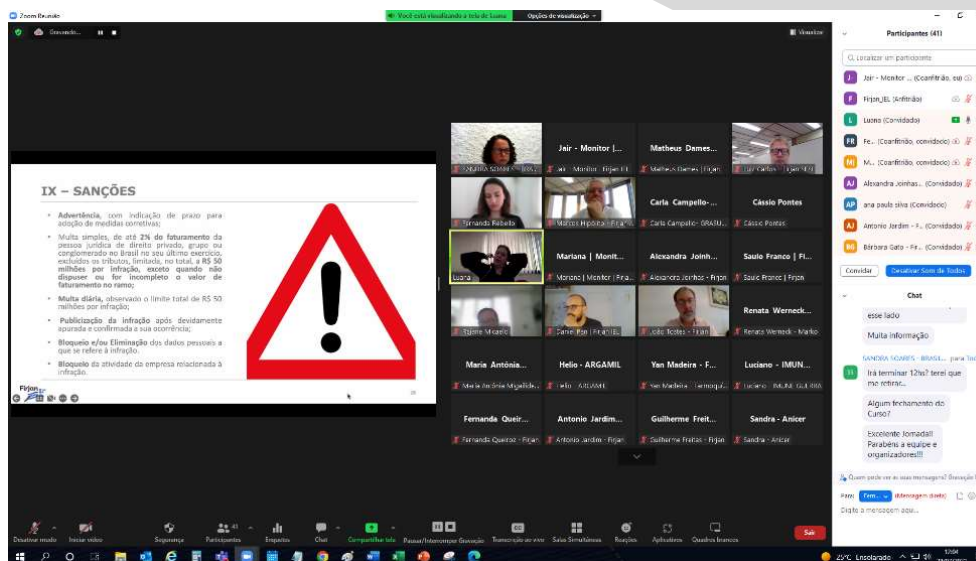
Zoom Reunião

Gravando...

Você está visualizando a tela de Luana

Opções de visualização

Visualizar

Participantes (41)

Localizar um participante

Jair - Monitor ... (Coanfitrião, eu)

Firjan_IEL (Anfitrião)

Luana (Convidado)

Fe... (Coanfitrião, convidado)

M... (Coanfitrião, convidado)

Alexandra Joinhas... (Convidado)

ana paula silva (Convidado)

Antonio Jardim - F... (Convidado)

Bárbara Gato - Fir... (Convidado)

Convidar

Desativar Som de Todos

Chat

esse lado

Muita informação

SANDRA SOARES - BRASIL... para Tod

Irá terminar 12hs? terei que me retirar...

Algum fechamento do Curso?

Excelente Jornada!! Parabéns a equipe e organizadores!!!!

Quem pode ver as suas mensagens? Gravação

Para: Tem... (Mensagem direta)

Digite a mensagem aqui...

IX – SANÇÕES

• Advertência, com indicação de prazo para adoção de medidas corretivas;

• Multa simples, de até 2% do faturamento da pessoa jurídica de direito privado, grupo ou conglomerado no Brasil no seu último exercício, excluídos os tributos, limitada, no total, a R$ 50 milhões por infração, exceto quando não dispuser ou for incompleto o valor de faturamento no ramo;

• Multa diária, observado o limite total de R$ 50 milhões por infração;

• Publicização da infração após devidamente apurada e confirmada a sua ocorrência;

• Bloqueio e/ou Eliminação dos dados pessoais a que se refere à infração.

• Bloqueio da atividade da empresa relacionada à infração.

Firjan

Jair - Monitor | ...

Matheus Dames...

Fernanda Rebello

Marcos Hipólito - Firjan

Carla Campello-...

Cássio Pontes

Luana

Mariana | Monit...

Alexandra Joinh...

Saulo Franco | Fi...

Renata Werneck...

Maria Antônia...

Helio - ARGAMIL

Yan Madeira - F...

Luciano - IMUN...

Fernanda Queir...

Antonio Jardim...

Guilherme Freit...

Sandra - Anicer

Desativar mudo

Iniciar vídeo

Segurança

Participantes 41

Enquetes

Chat

Compartilhar tela

Pausar/Interromper Gravação

Transcrição ao vivo

Salas Simultâneas

Reações

Aplicativos

Quadros brancos

Sair

25°C Ensolarado

12:04